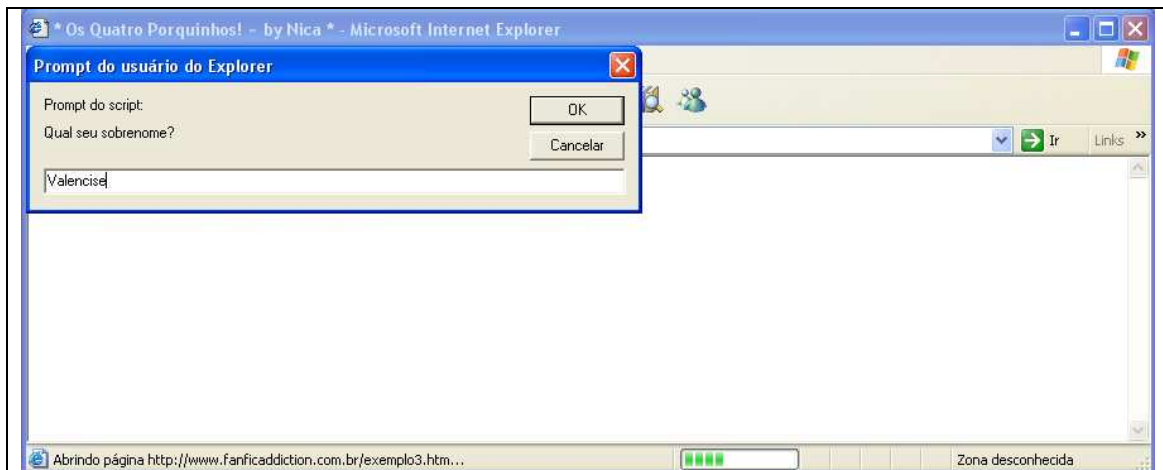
* Os Quatro Porquinhos! - by Nica * - Microsoft Internet Explorer

Prompt do usuário do Explorer

Prompt do script:

Qual seu sobrenome?

OK

Cancelar

Valencise

Ir

Links »

Abrindo página http://www.fanficaddiction.com.br/exemplo3.htm...

Zona desconhecida